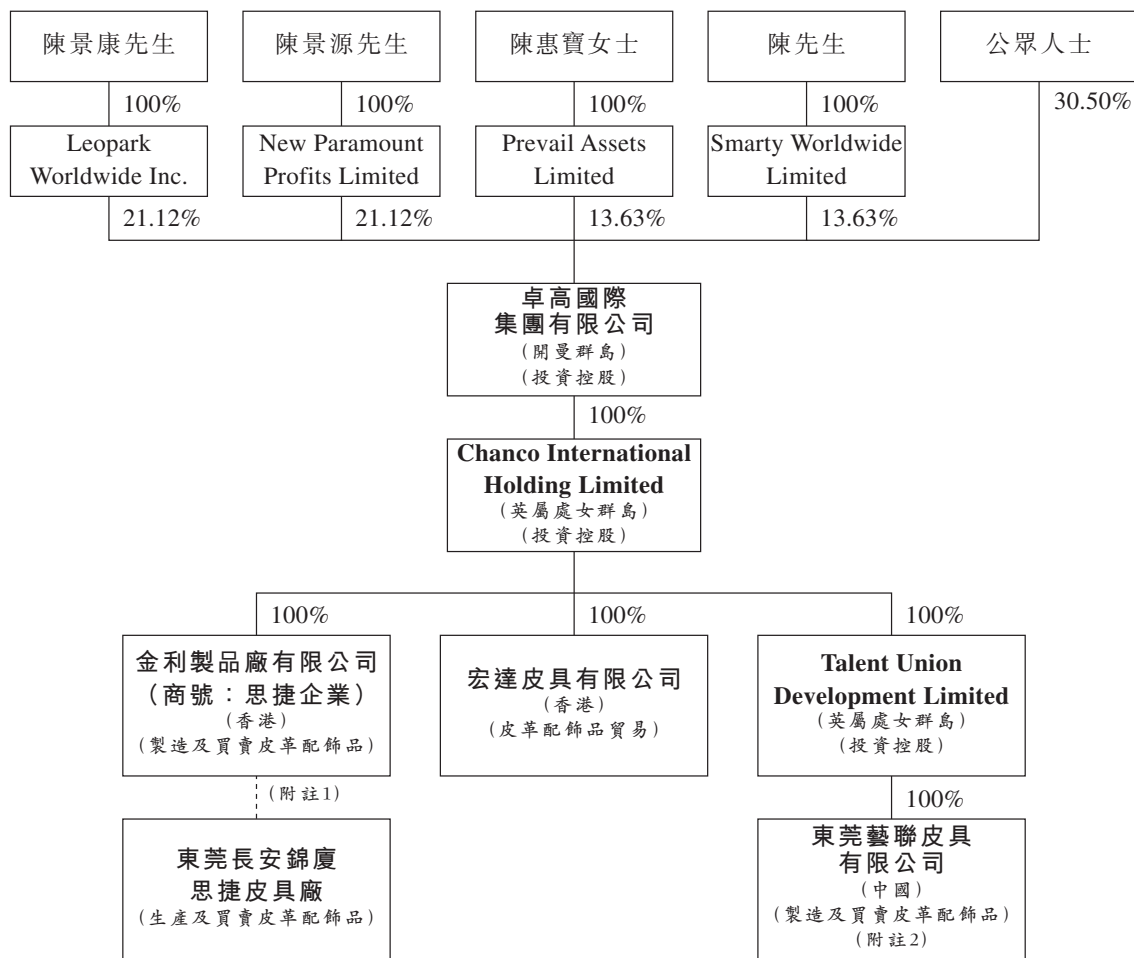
陳景康先生

100%

Leopark Worldwide Inc.

21.12%

陳景源先生

100%

New Paramount Profits Limited

21.12%

陳惠寶女士

100%

Prevail Assets Limited

13.63%

陳先生

100%

Smarty Worldwide Limited

13.63%

公眾人士

30.50%

卓高國際集團有限公司
(開曼群島)
(投資控股)

100%

Chanco International Holding Limited
(英屬處女群島)
(投資控股)

100%

金利製品廠有限公司
(商號:思捷企業)
(香港)
(製造及買賣皮革配飾品)

(附註1)

東莞長安錦廈思捷皮具廠
(生產及買賣皮革配飾品)

100%

宏達皮具有限公司
(香港)
(皮革配飾品貿易)

100%

Talent Union Development Limited
(英屬處女群島)
(投資控股)

100%

東莞藝聯皮具有限公司
(中國)
(製造及買賣皮革配飾品)
(附註2)